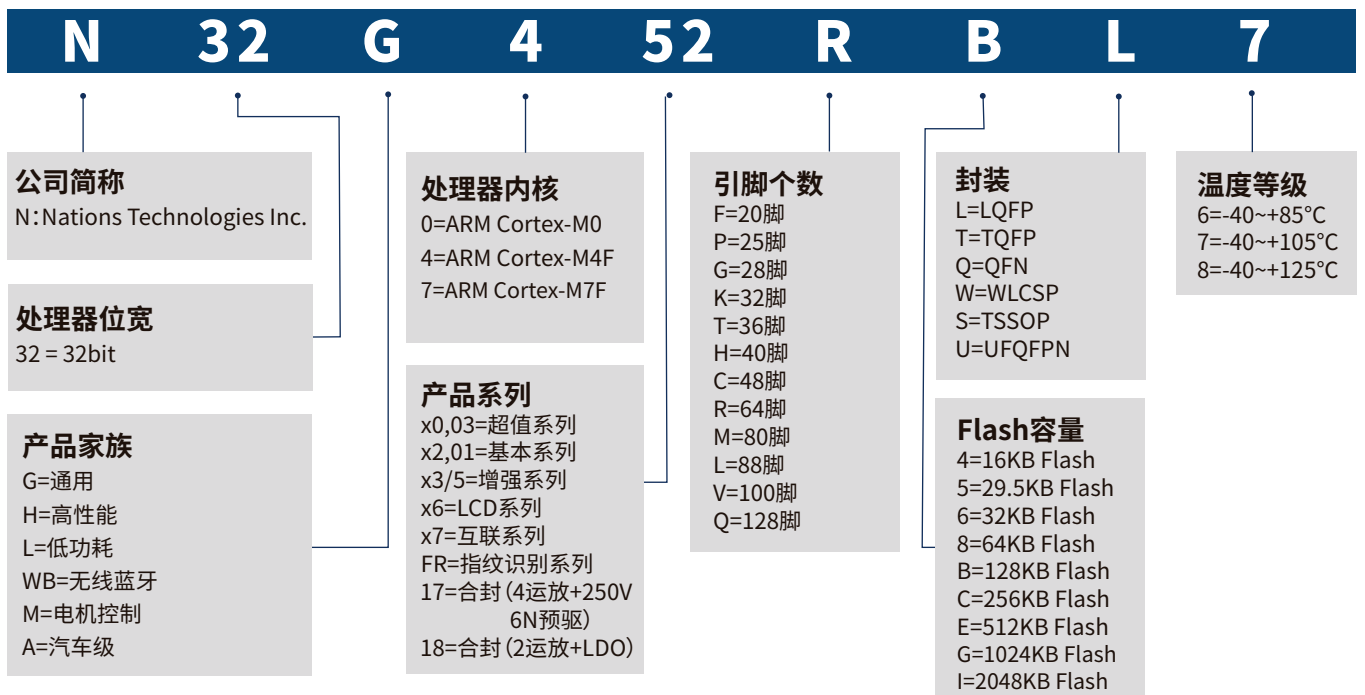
N 32 G 4 52 R B L 7

公司简称
N：Nations Technologies Inc.

处理器位宽
32 = 32bit

产品家族
G=通用
H=高性能
L=低功耗
WB=无线蓝牙
M=电机控制
A=汽车级

处理器内核
0=ARM Cortex-M0
4=ARM Cortex-M4F
7=ARM Cortex-M7F

产品系列
x0,03=超值系列
x2,01=基本系列
x3/5=增强系列
x6=LCD系列
x7=互联系列
FR=指纹识别系列
17=合封（4运放+250V 6N预驱）
18=合封（2运放+LDO）

引脚个数
F=20脚
P=25脚
G=28脚
K=32脚
T=36脚
H=40脚
C=48脚
R=64脚
M=80脚
L=88脚
V=100脚
Q=128脚

封装
L=LQFP
T=TQFP
Q=QFN
W=WLCSP
S=TSSOP
U=UFQFPN

Flash容量
4=16KB Flash
5=29.5KB Flash
6=32KB Flash
8=64KB Flash
B=128KB Flash
C=256KB Flash
E=512KB Flash
G=1024KB Flash
I=2048KB Flash

温度等级
6=-40~+85°C
7=-40~+105°C
8=-40~+125°C